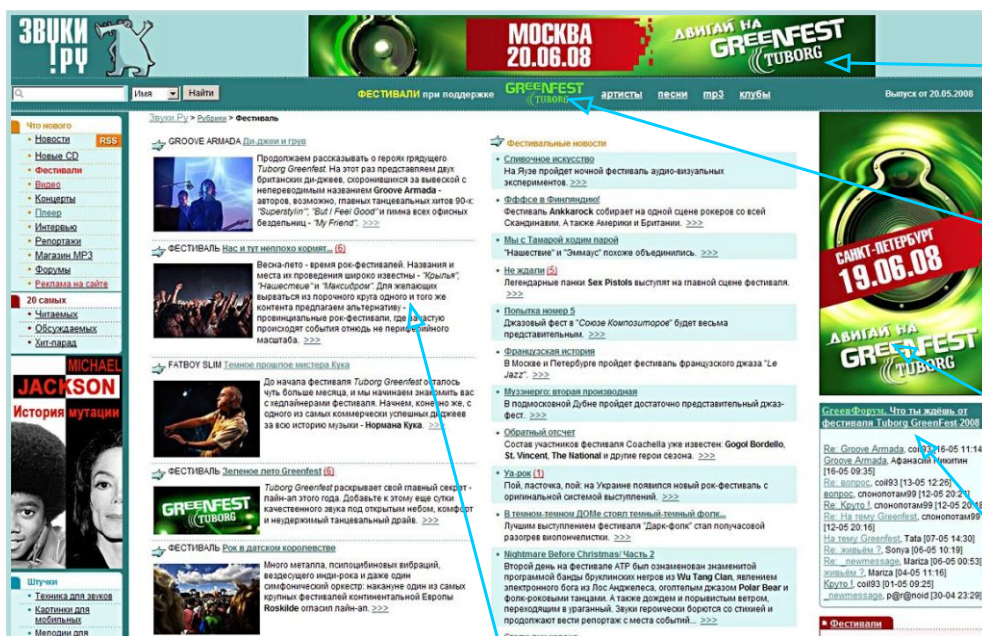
ЗВУКИ !РУ

МОСКВА 20.06.08 ДВИГАЙ НА GREENFEST TUBORG

Имя Найти

ФЕСТИВАЛИ при поддержке GREENFEST TUBORG артисты песни mp3 клубы

Выпуск от 20.05.2008

Звуки Ру > Рубрики > Фестиваль

Что нового
Новости RSS
Новые CD
Фестивали
Видео
Концерты
Плеер
Интервью
Репортажи
Магазин MP3
Форумы
Реклама на сайте

20 самых
Читаемых
Обсуждаемых
Хит-парад

MICHAEL JACKSON История мутации

Штучки
Техника для звуков
Картинки для мобильных
Мелодии для

GROOVE ARMADA Ди-джеи и грув

Продолжаем рассказывать о героях грядущего Tuborg Greenfest. На этот раз представляем двух британских ди-джеев, скрывающихся за вывеской с непереводимым названием Groove Armada - авторов, возможно, главных танцевальных хитов 90-х: "Superstylin'", "But I Feel Good" и гимна всех офисных бездельниц - "My Friend". >>>

ФЕСТИВАЛЬ Нас и тут неплохо кормят... (6)

Весна-лето - время рок-фестивалей. Названия и места их проведения широко известны - "Крылья", "Нашествие" и "Максидром". Для желающих вырваться из порочного круга одного и того же контента предлагаем альтернативу - провинциальные рок-фестивали, где зачастую происходят события отнюдь не периферийного масштаба. >>>

FATBOY SLIM Темное прошлое мистера Кука

До начала фестиваля Tuborg Greenfest осталось чуть больше месяца, и мы начинаем знакомить вас с хедлайнерами фестиваля. Начнем, конечно же, с одного из самых коммерчески успешных диджеев за всю историю музыки - Нормана Кука. >>>

ФЕСТИВАЛЬ Зеленое лето Greenfest (6)

Tuborg Greenfest раскрывает свой главный секрет - лайн-ап этого года. Добавьте к этому еще сутки качественного звука под открытым небом, комфорт и неудержимый танцевальный драйв. >>>

ФЕСТИВАЛЬ Рок в датском королевстве

Много металла, псилоцибиновых вибраций, вездесущего инди-рока и даже один симфонический оркестр: накануне один из самых крупных фестивалей континентальной Европы Roskilde огласил лайн-ап. >>>

Фестивальные новости

Сливочное искусство
На Яузе пройдет ночной фестиваль аудио-визуальных экспериментов. >>>

Фффсе в Финляндию!
Фестиваль Ankkarock собирает на одной сцене рокеров со всей Скандинавии. А также Америки и Британии. >>>

Мы с Тамарой ходим парой
"Нашествие" и "Эммаус" похоже объединились. >>>

Не ждали (5)
Легендарные панки Sex Pistols выступят на главной сцене фестиваля. >>>

Попытка номер 5
Джазовый фест в "Союзе Композиторов" будет весьма представительным. >>>

Французская история
В Москве и Петербурге пройдет фестиваль французского джаза "Le Jazz". >>>

Музэнерго: вторая производная
В подмосковной Дубне пройдет достаточно представительный джаз-фест. >>>

Обратный отсчет
Состав участников фестиваля Coachella уже известен: Gogol Bordello, St. Vincent, The National и другие герои сезона. >>>

Уа-рок (1)
Пой, ласточка, пой: на Украине появился новый рок-фестиваль с оригинальной системой выступлений. >>>

В темном-темном ДОМе стоял темный-темный фолк...
Лучшим выступлением фестиваля "Дарк-фолк" стал полуcаовой разогрев виолончелистки. >>>

Nightmare Before Christmas/ Часть 2
Второй день на фестивале ATP был ознаменован знаменитой программой банды бруклинских негров из Wu Tang Clan, явлением электронного бога из Лос Анджелеса, оголтелым джазом Polar Bear и фолк-роковыми танцами. А также дождем и порывистым ветром, переходящим в ураганный. Звуки героически борются со стихией и продолжают вести репортаж с места событий... >>>

САНКТ-ПЕТЕРБУРГ 19.06.08 ДВИГАЙ НА GREENFEST TUBORG

GreenФорум. Что ты ждёшь от фестиваля Tuborg GreenFest-2008

Re: Groove Armada, coil93 [16-05 11:14]
Groove Armada, Афанасий Никитин [16-05 09:35]
Re: вопрос, coil93 [13-05 12:26]
вопрос, слонопотам99 [12-05 20:2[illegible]]
Re: Круто !, слонопотам99 [12-05 20:1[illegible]]
Re: На тему Greenfest, слонопотам99 [12-05 20:16]
На тему Greenfest, Tata [07-05 14:30]
Re: живьём ?, Sonya [06-05 10:19]
Re: _newmessage, Mariza [06-05 00:53]
живьём ?, Mariza [04-05 11:16]
Круто !, coil93 [01-05 09:25]
_newmessage, p@r@noid [30-04 23:29]

Фестивали